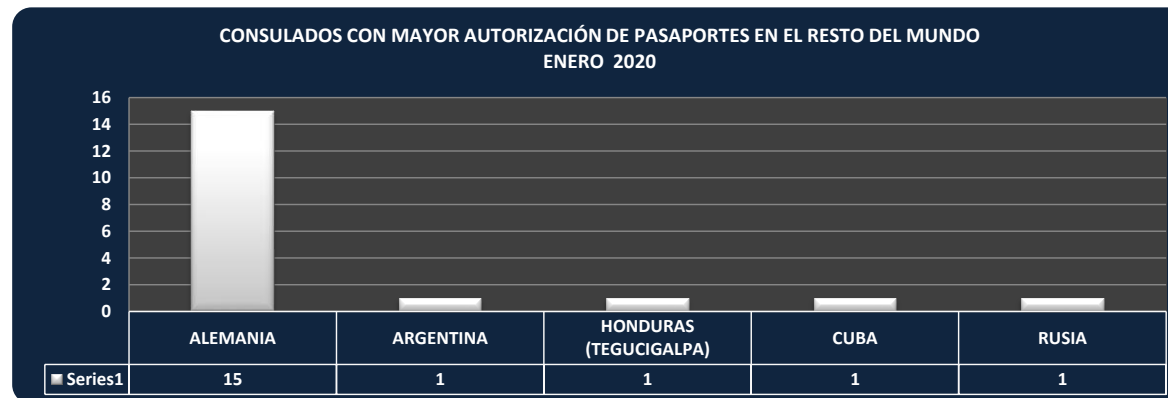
CONSULADOS CON MAYOR AUTORIZACIÓN DE PASAPORTES EN EL RESTO DEL MUNDO
ENERO 2020

16
14
12
10
8
6
4
2
0

| | ALEMANIA | ARGENTINA | HONDURAS (TEGUCIGALPA) | CUBA | RUSIA |
|---|---|---|---|---|---|
| Series1 | 15 | 1 | 1 | 1 | 1 |